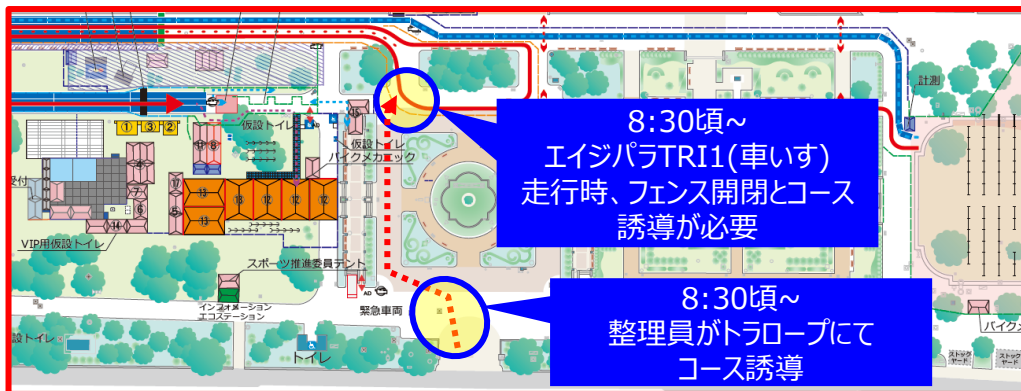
8:30頃~
エイジパラTRI1(車いす)
走行時、フェンス開閉とコース誘導が必要

8:30頃~
整理員がトラロープにて
コース誘導

計測
仮設トイレ
バイクメカニック
仮設トイレ
VIP用仮設トイレ
受付
スポーツ推進委員テント
インフォメーション
エコステーション
緊急車両
AD
設トイレ
トイレ
バイク
ストック
ヤード
ストック
ヤード
1
3
2
8
8
7
6
5
13
13
13
12
12
12
14